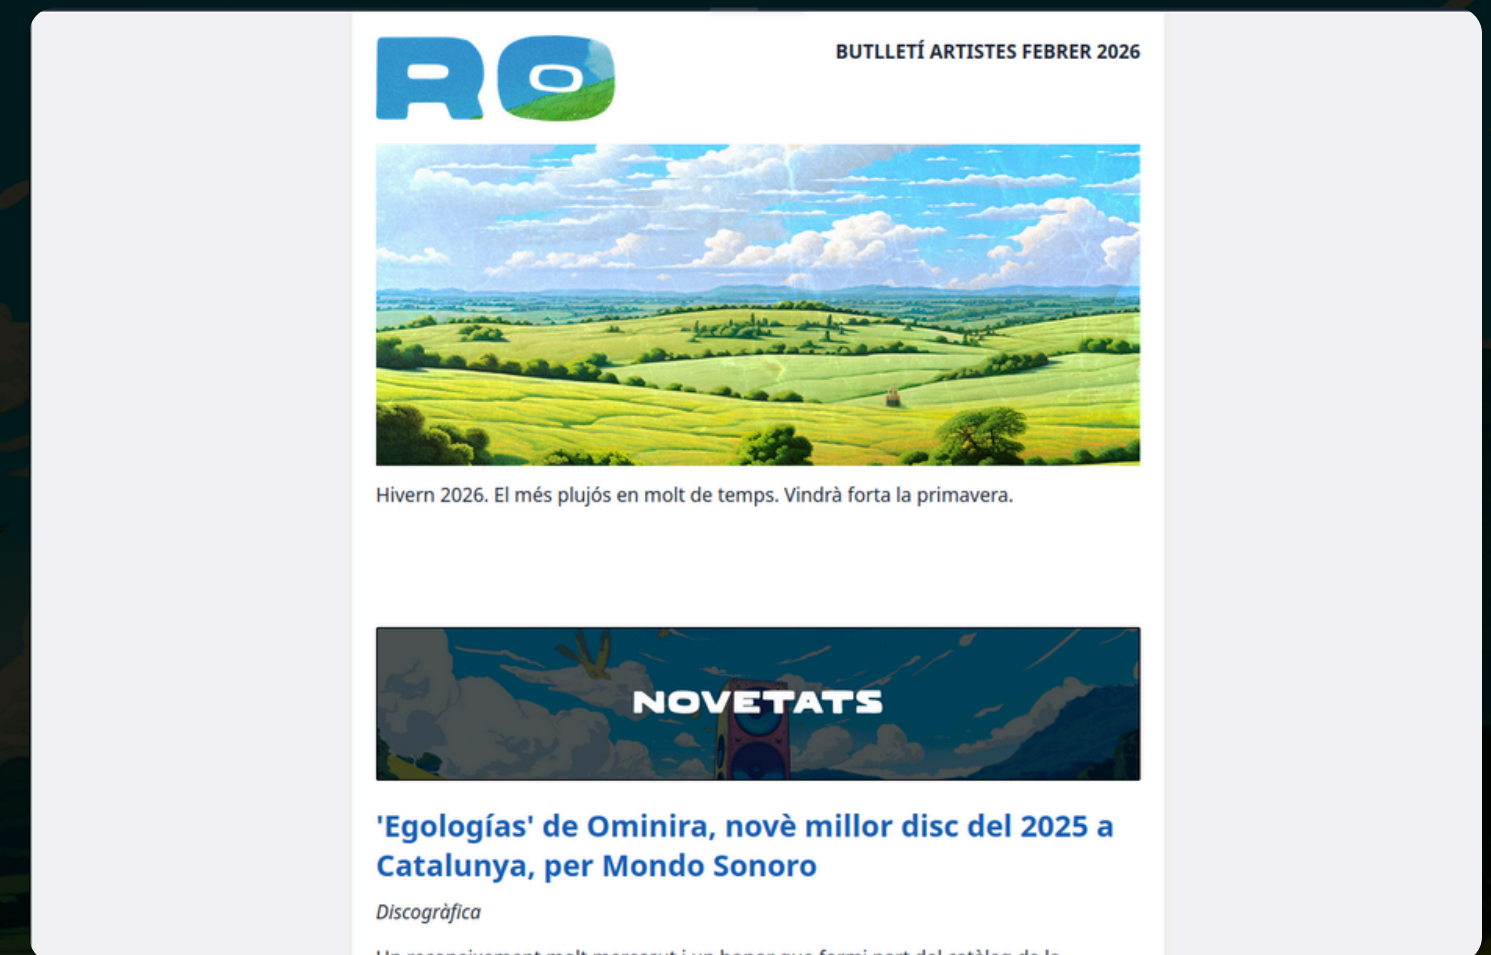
RO

BUTLLETÍ ARTISTES FEBRER 2026

Hivern 2026. El més plujós en molt de temps. Vindrà forta la primavera.

NOVETATS

'Egologías' de Ominira, novè millor disc del 2025 a Catalunya, per Mondo Sonoro

Discogràfica

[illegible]